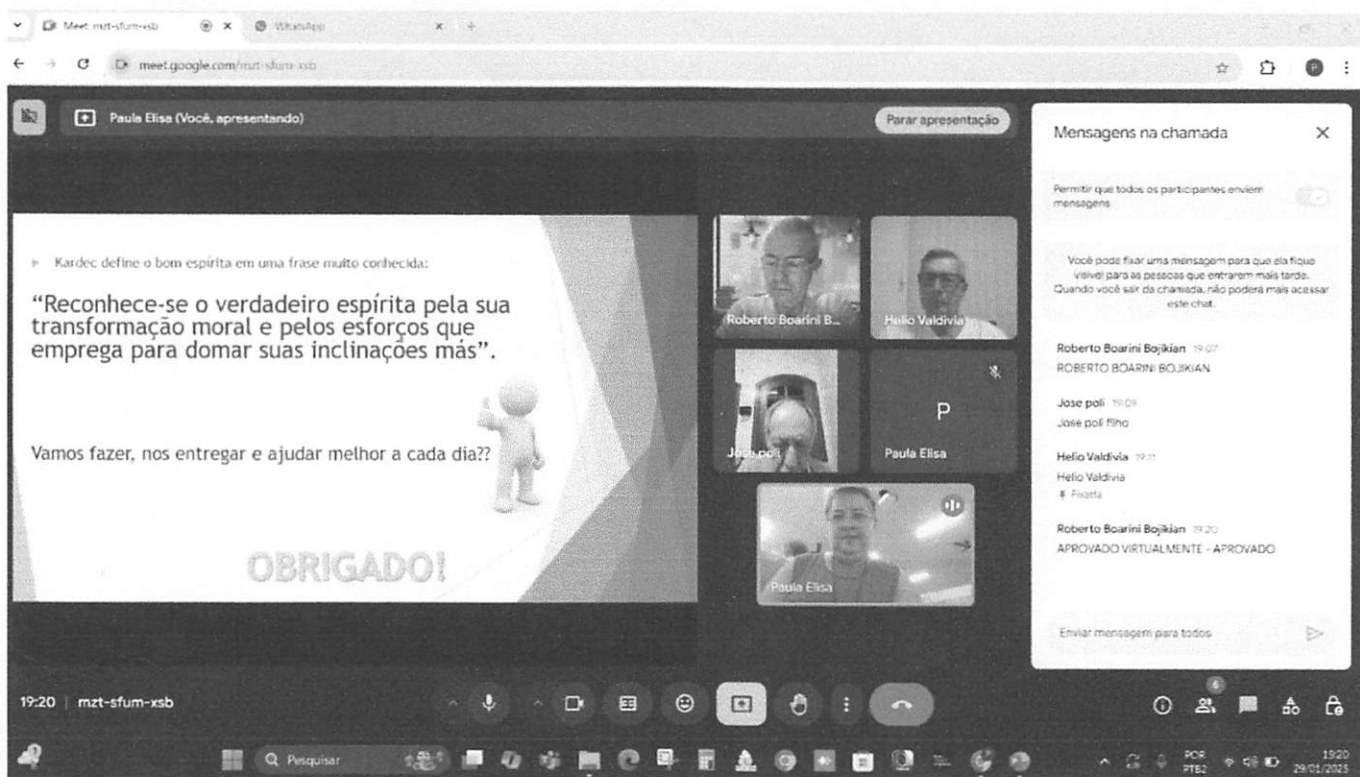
Meet: mzt-sfum-xsb
WhatsApp
meet.google.com/mzt-sfum-xsb

Paula Elisa (Você, apresentando)
Parar apresentação

Kardec define o bom espírita em uma frase muito conhecida:

“Reconhece-se o verdadeiro espírita pela sua transformação moral e pelos esforços que emprega para domar suas inclinações más”.

Vamos fazer, nos entregar e ajudar melhor a cada dia??

OBRIGADO!

Roberto Boarini B...
Helio Valdivia
Jose poli
P
Paula Elisa
Paula Elisa

Mensagens na chamada

Permitir que todos os participantes enviem mensagens

Você pode fixar uma mensagem para que ela fique visível para as pessoas que entrarem mais tarde. Quando você sair da chamada, não poderá mais acessar este chat.

Roberto Boarini Bojikian 19:07
ROBERTO BOARINI BOJIKIAN

Jose poli 19:09
Jose poli filho

Helio Valdivia 19:11
Helio Valdivia
Fixada

Roberto Boarini Bojikian 19:20
APROVADO VIRTUALMENTE - APROVADO

Enviar mensagem para todos

19:20 | mzt-sfum-xsb

6

Pesquisar

POR PTB2 19:20 29/01/2025